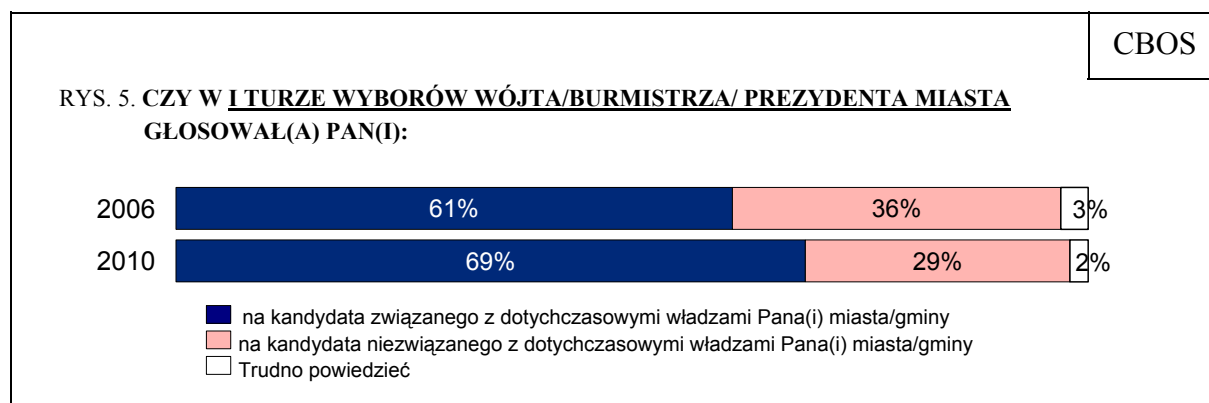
CBOS

RYS. 5. CZY W I TURZE WYBORÓW WÓJTA/BURMISTRZA/ PREZYDENTA MIASTA GŁOSOWAŁ(A) PAN(I):

2006 61% 36% 3%

2010 69% 29% 2%

na kandydata związanego z dotychczasowymi władzami Pana(i) miasta/gminy
na kandydata niezwiązanego z dotychczasowymi władzami Pana(i) miasta/gminy
Trudno powiedzieć